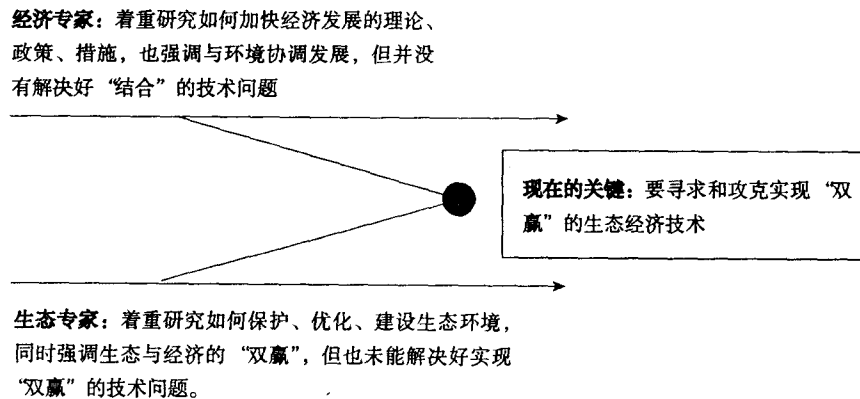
**经济专家**：着重研究如何加快经济发展的理论、政策、措施，也强调与环境协调发展，但并没有解决好“结合”的技术问题

**现在的关键**：要寻求和攻克实现“双赢”的生态经济技术

**生态专家**：着重研究如何保护、优化、建设生态环境，同时强调生态与经济的“双赢”，但也未能解决好实现“双赢”的技术问题。